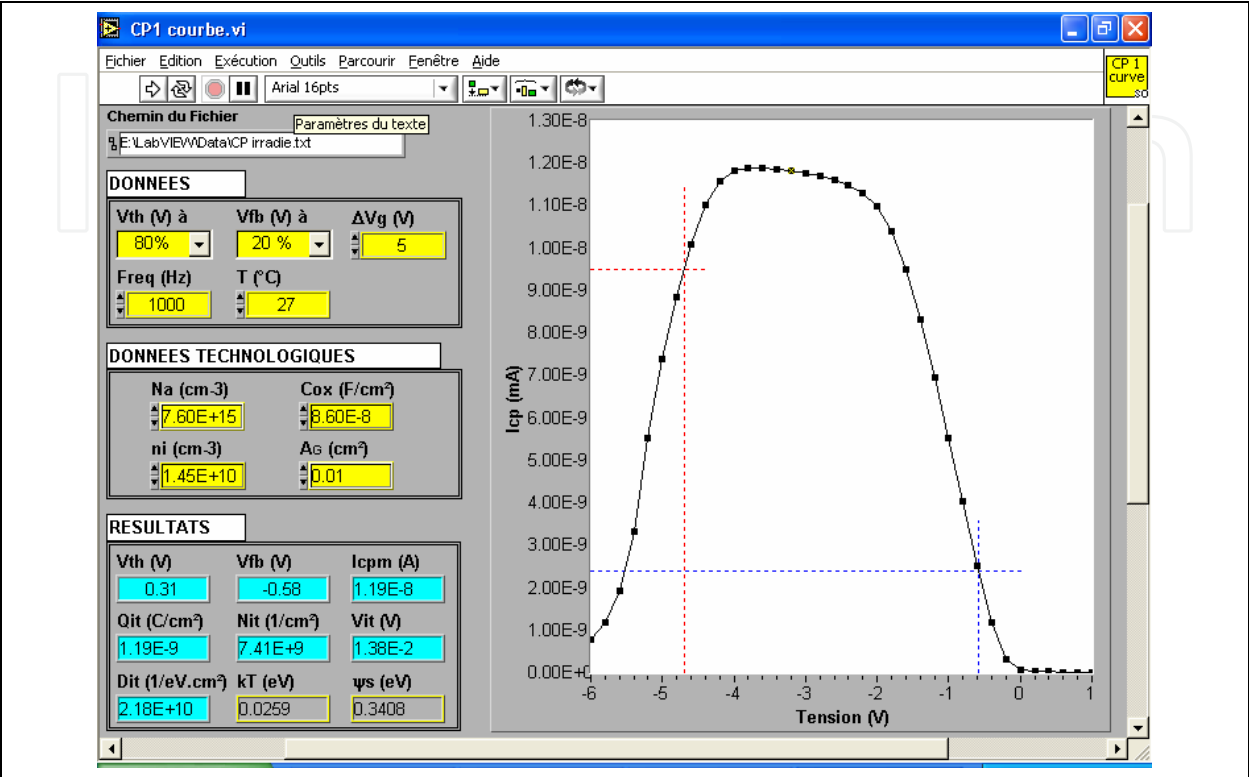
CP1 courbe.vi

Fichier Edition Exécution Outils Parcourir Fenêtre Aide

Arial 16pts

CP 1 curve

Chemin du Fichier

Paramètres du texte

E:\LabVIEW\Data\CP irradie.txt

DONNEES

Vth (V) à 80%

Vfb (V) à 20 %

ΔVg (V) 5

Freq (Hz) 1000

T (°C) 27

DONNEES TECHNOLOGIQUES

Na (cm-3) 7.60E+15

Cox (F/cm²) 8.60E-8

ni (cm-3) 1.45E+10

AG (cm²) 0.01

RESULTATS

| Vth (V) | Vfb (V) | Icpm (A) |
|---|---|---|
| 0.31 | -0.58 | 1.19E-8 |
| Qit (C/cm²) | Nit (1/cm²) | Vit (V) |
| 1.19E-9 | 7.41E+9 | 1.38E-2 |
| Dit (1/eV.cm²) | kT (eV) | ψs (eV) |
| 2.18E+10 | 0.0259 | 0.3408 |

Icp (mA)

1.30E-8
1.20E-8
1.10E-8
1.00E-8
9.00E-9
8.00E-9
7.00E-9
6.00E-9
5.00E-9
4.00E-9
3.00E-9
2.00E-9
1.00E-9
0.00E+0

-6 -5 -4 -3 -2 -1 0 1

Tension (V)